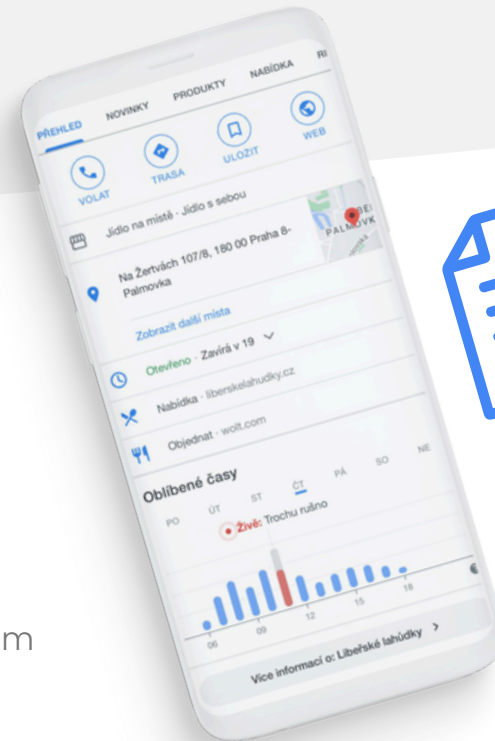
PŘEHLED NOVINKY PRODUKTY NABÍDKA RI

VOLAT TRASA ULOŽIT WEB

Jídlo na místě · Jídlo s sebou

Na Žertvách 107/8, 180 00 Praha 8-Palmovka

PALMOVKA

Zobrazit další místa

Otevřeno · Zavírá v 19

Nabídka · liberskelahudky.cz

Objednat · wolt.com

Oblíbené časy

PO ÚT ST ČT PÁ SO NE

Živě: Trochu rušno

06 09 12 15 18

Více informací o: Libeňské lahůdky >

m